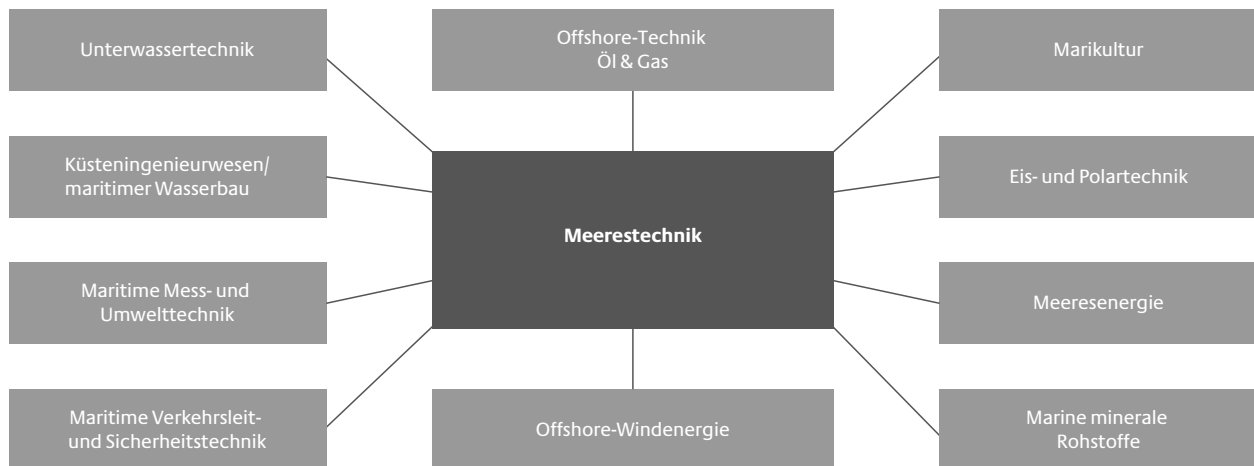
Unterwassertechnik

Offshore-Technik
Öl & Gas

Marikultur

Küsteningenieurwesen/
maritimer Wasserbau

Meerestechnik

Eis- und Polartechnik

Maritime Mess- und
Umwelttechnik

Meeresenergie

Maritime Verkehrsleit- und Sicherheitstechnik

Offshore-Windenergie

Marine minerale
Rohstoffe